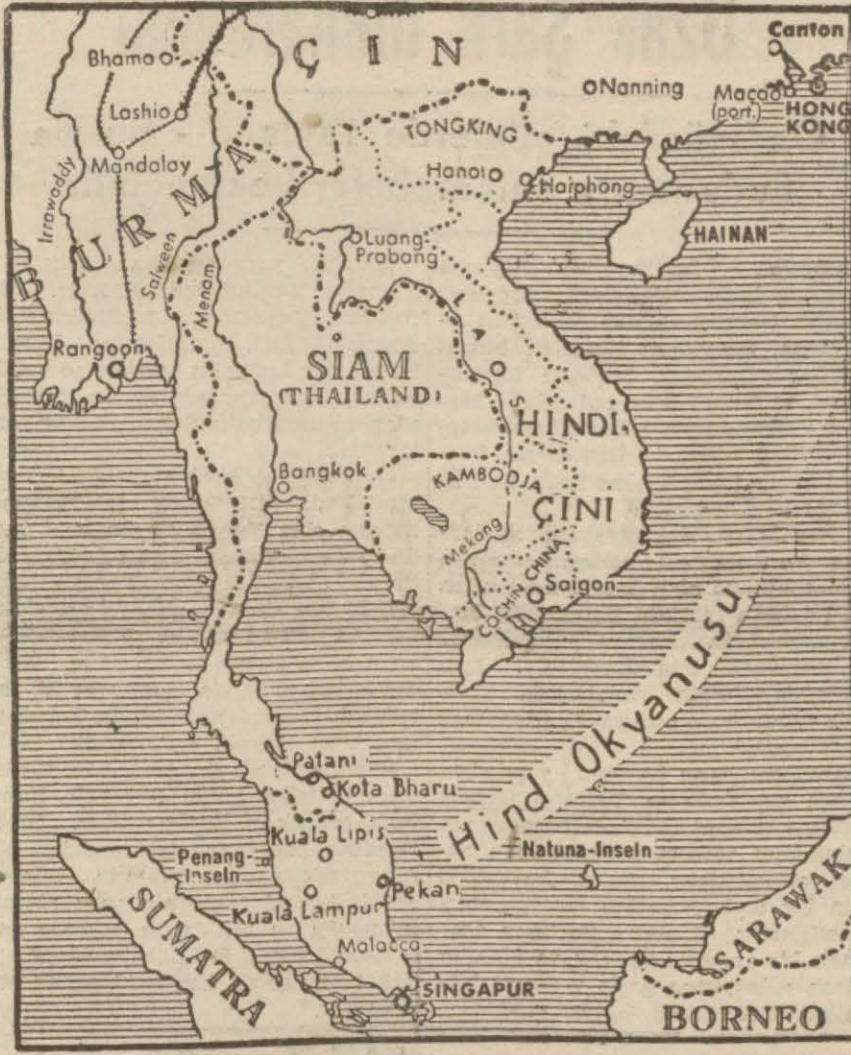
ÇIN
Canton
Bhamo
Lashio
Nanning
Macao (port.)
HONG KONG
TONGKING
Mandalay
Irrawaddy
BURMA
Hanoi
Haiphong
HAINAN
Salween
Menam
Luang Prabang
LAOS
Rangoon
SIAM (THAILAND)
HINDI
Bangkok
KAMBODJA
ÇINI
Mekong
COCHIN CHINA
Saigon
Hind Okyanusu
Patani
Kota Bharu
Kuala Lipis
Natuna-Inseln
Penang-Inseln
SUMATRA
Kuala Lampur
Pekan
SARAWAK
Malacca
SINGAPUR
BORNEO